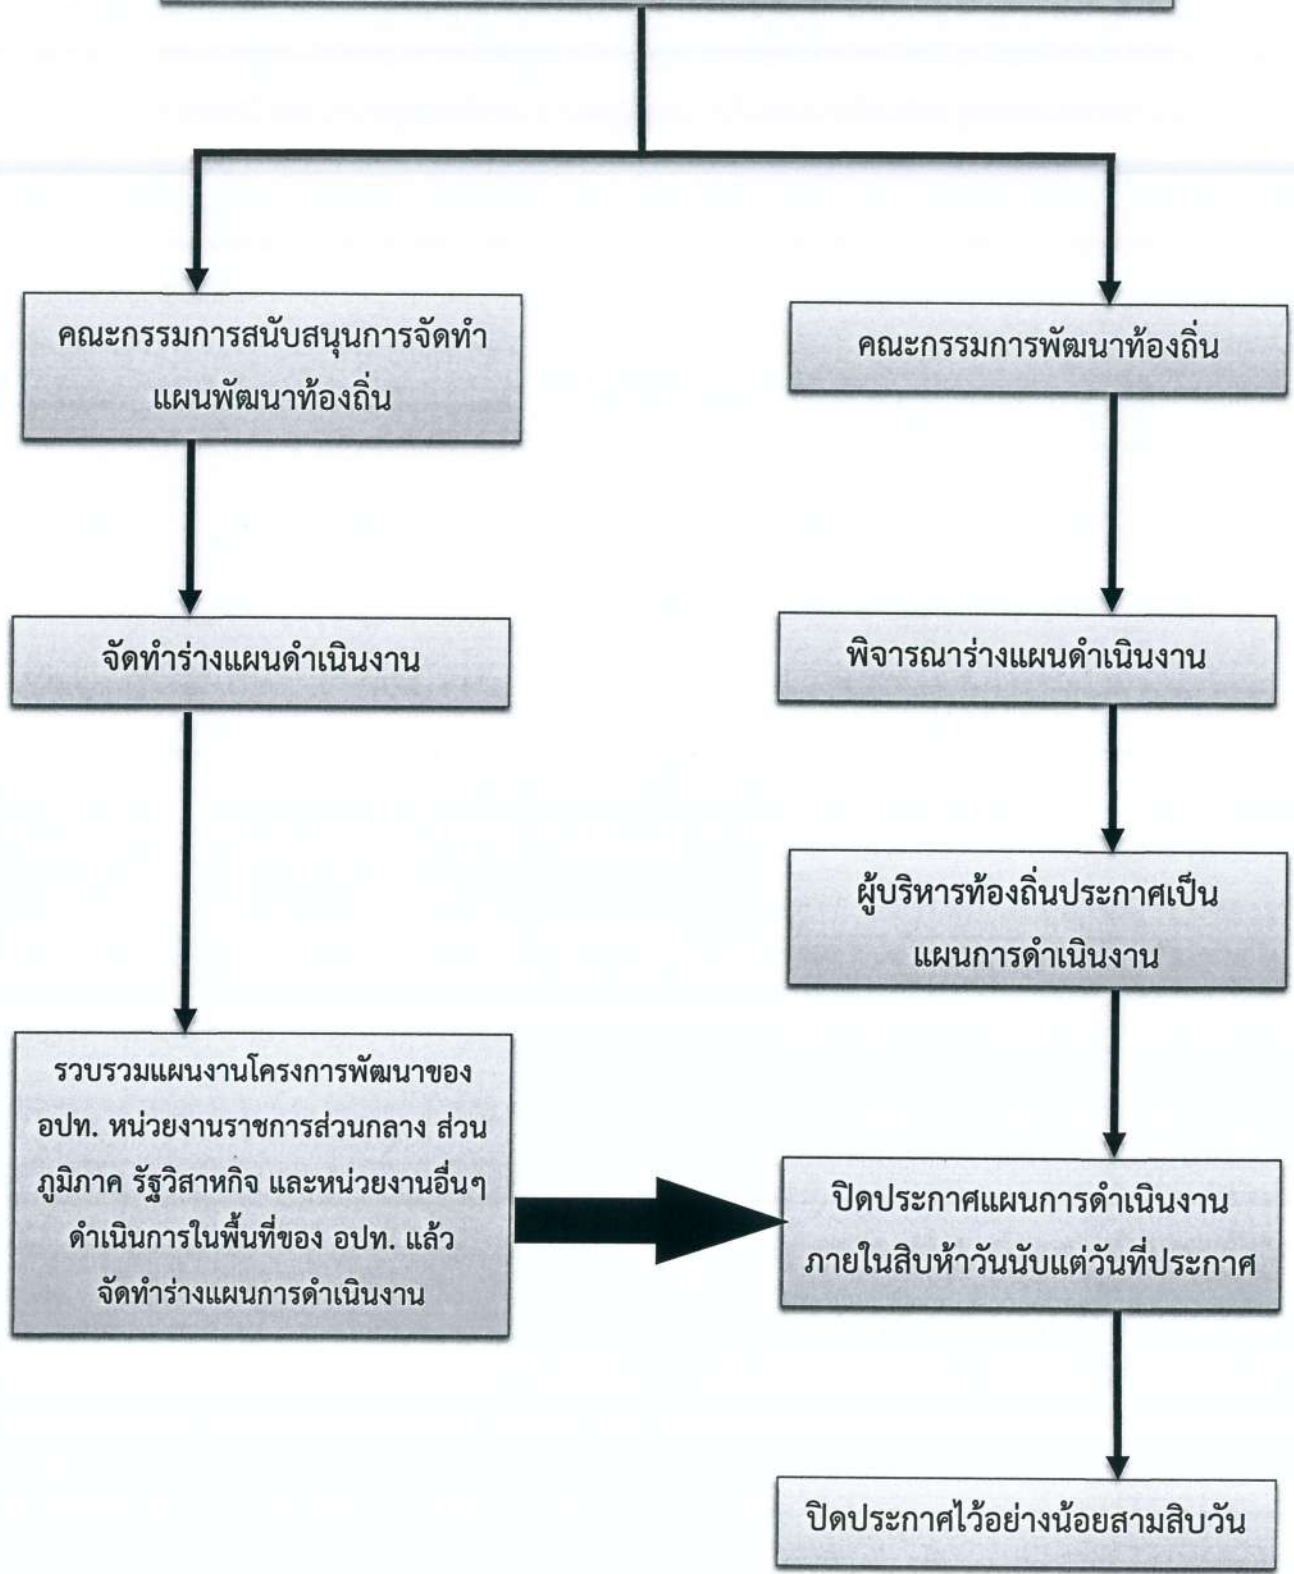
คณะกรรมการสนับสนุนการจัดทำแผนพัฒนาท้องถิ่น

จัดทำร่างแผนดำเนินงาน

รวบรวมแผนงานโครงการพัฒนาของ อปท. หน่วยงานราชการส่วนกลาง ส่วนภูมิภาค รัฐวิสาหกิจ และหน่วยงานอื่นๆ ดำเนินการในพื้นที่ของ อปท. แล้ว จัดทำร่างแผนการดำเนินงาน

คณะกรรมการพัฒนาท้องถิ่น

พิจารณาร่างแผนดำเนินงาน

ผู้บริหารท้องถิ่นประกาศเป็นแผนการดำเนินงาน

ปิดประกาศแผนการดำเนินงานภายในสิบห้าวันนับแต่วันที่ประกาศ

ปิดประกาศไว้อย่างน้อยสามสิบวัน